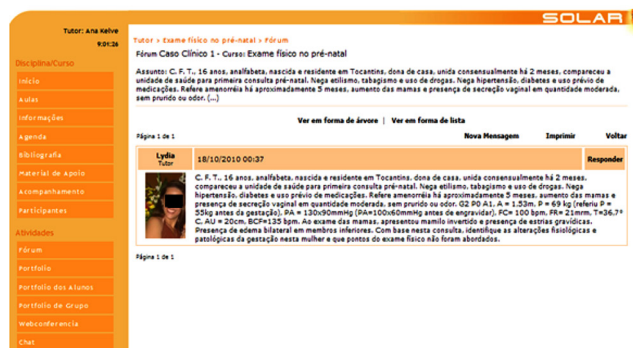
SOLAR

Tutor: Ana Kelve
9:01:26

Disciplina/Curso
Início
Aulas
Informações
Agenda
Bibliografia
Material de Apoio
Acompanhamento
Participantes

Atividades
Fórum
Portfolio
Portfolio dos Alunos
Portfolio de Grupo
Webconferencia
Chat

Tutor » Exame físico no pré-natal » Fórum

Fórum Caso Clínico 1 - Curso: Exame físico no pré-natal

Assunto: C. F. T., 16 anos, analfabeta, nascida e residente em Tocantins, dona de casa, unida consensualmente há 2 meses, compareceu a unidade de saúde para primeira consulta pré-natal. Nega etilismo, tabagismo e uso de drogas. Nega hipertensão, diabetes e uso prévio de medicações. Refere amenorréia há aproximadamente 5 meses, aumento das mamas e presença de secreção vaginal em quantidade moderada, sem prurido ou odor. (...)

Ver em forma de árvore | Ver em forma de lista

Página 1 de 1

Nova Mensagem | Imprimir | Voltar

Lydia
Tutor

18/10/2010 00:37

Responder

C. F. T., 16 anos, analfabeta, nascida e residente em Tocantins, dona de casa, unida consensualmente há 2 meses, compareceu a unidade de saúde para primeira consulta pré-natal. Nega etilismo, tabagismo e uso de drogas. Nega hipertensão, diabetes e uso prévio de medicações. Refere amenorréia há aproximadamente 5 meses, aumento das mamas e presença de secreção vaginal em quantidade moderada, sem prurido ou odor. G2 P0 A1. A = 1,53m. P = 69 kg (referiu P = 55kg antes da gestação). PA = 130x90mmHg (PA=100x60mmHg antes de engravidar). FC= 100 bpm. FR= 21mrm. T=36,7° C. AU = 20cm. BCF=135 bpm. Ao exame das mamas, apresentou mamilo invertido e presença de estrias gravídicas. Presença de edema bilateral em membros inferiores. Com base nesta consulta, identifique as alterações fisiológicas e patológicas da gestação nesta mulher e que pontos do exame físico não foram abordados.

Página 1 de 1